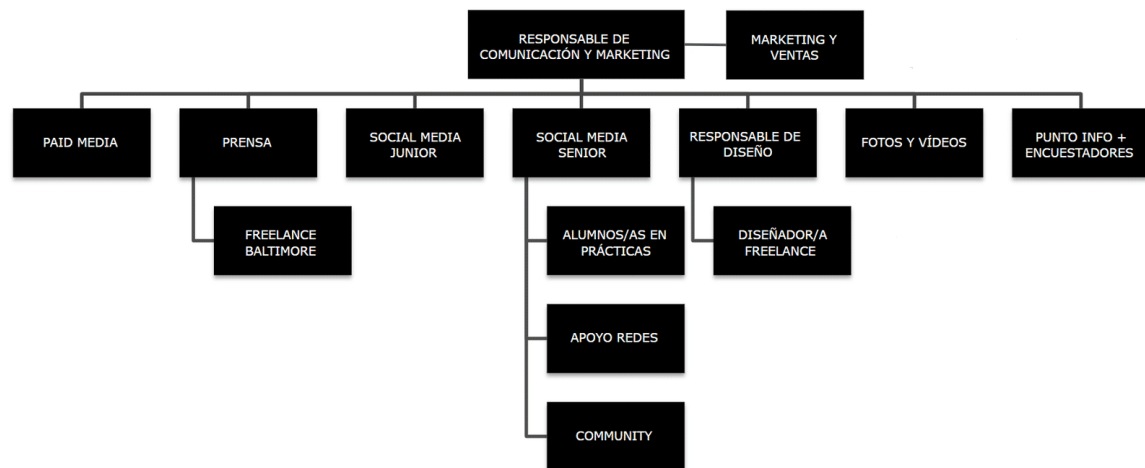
RESPONSABLE DE COMUNICACIÓN Y MARKETING

MARKETING Y VENTAS

PAID MEDIA

PRENSA

SOCIAL MEDIA JUNIOR

SOCIAL MEDIA SENIOR

RESPONSABLE DE DISEÑO

FOTOS Y VÍDEOS

PUNTO INFO + ENCUESTADORES

FREELANCE BALTIMORE

ALUMNOS/AS EN PRÁCTICAS

DISEÑADOR/A FREELANCE

APOYO REDES

COMMUNITY